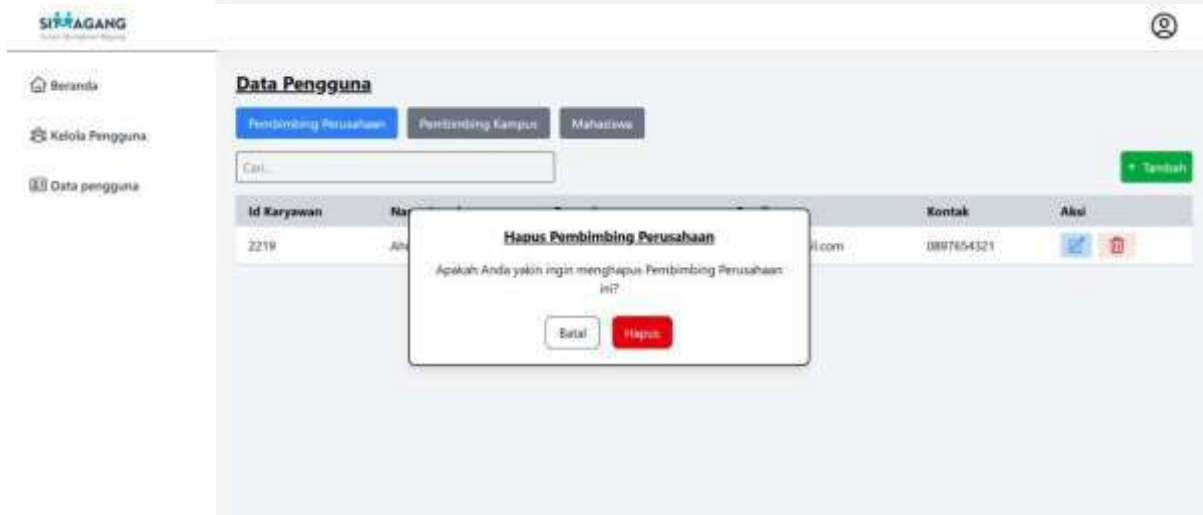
SIMAGANG
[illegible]

Beranda

Kelola Pengguna

Data pengguna

Data Pengguna

Pembimbing Perusahaan | Pembimbing Kampus | Mahasiswa

Cari...

+ Tambah

| Id Karyawan | Na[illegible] | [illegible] | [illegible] | Kontak | Aksi |
|---|---|---|---|---|---|
| 2219 | Ah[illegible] | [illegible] | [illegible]l.com | 0897654321 | |

Hapus Pembimbing Perusahaan

Apakah Anda yakin ingin menghapus Pembimbing Perusahaan ini?

Batal | Hapus